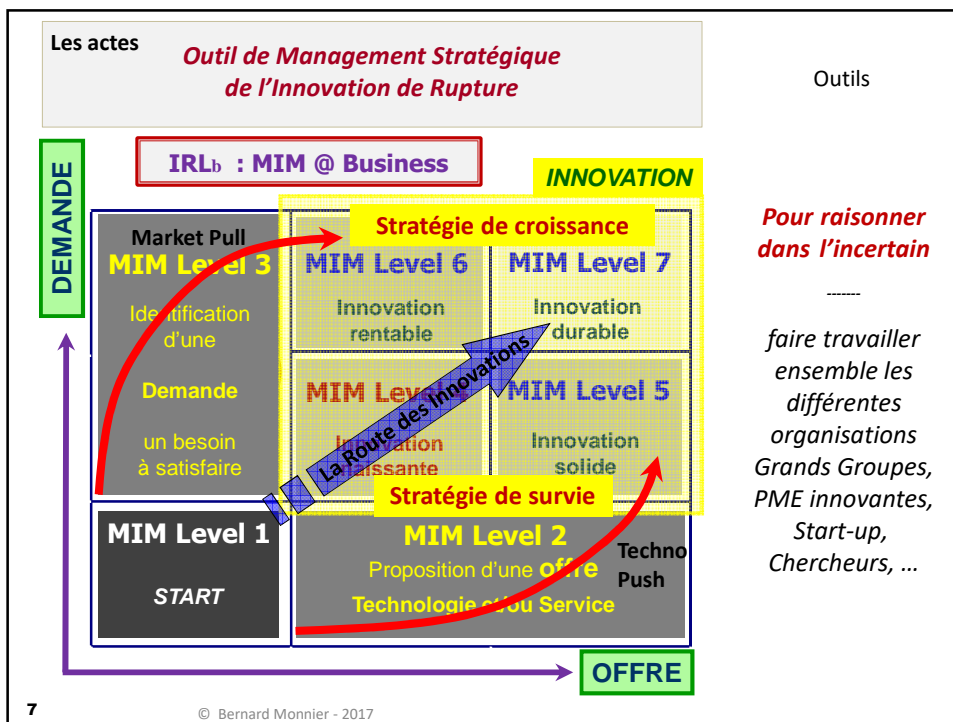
Les actes

Outil de Management Stratégique de l'Innovation de Rupture

Outils

IRL$_b$ : MIM @ Business

INNOVATION

DEMANDE

Market Pull
MIM Level 3
Identification d'une
Demande
un besoin à satisfaire

Stratégie de croissance

MIM Level 6
Innovation rentable

MIM Level 7
Innovation durable

MIM Level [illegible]
Innovation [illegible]aissante

La Route des Innovations

MIM Level 5
Innovation solide

Stratégie de survie

MIM Level 1
START

MIM Level 2
Proposition d'une offre
Technologie et/ou Service

Techno Push

OFFRE

Pour raisonner dans l'incertain

-------

faire travailler ensemble les différentes organisations Grands Groupes, PME innovantes, Start-up, Chercheurs, …

7

© Bernard Monnier - 2017